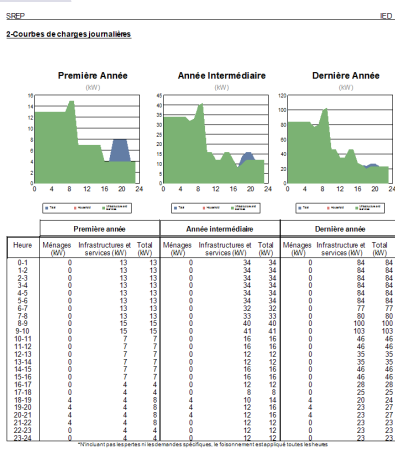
SREP IED

2-Courbes de charges journalières

Première Année
(kW)
16 14 12 10 8 6 4 2 0
0 4 8 12 16 20 24

Année Intermédiaire
(kW)
50 40 30 20 10 0
0 4 8 12 16 20 24

Dernière Année
(kW)
120 100 80 60 40 20 0
0 4 8 12 16 20 24

| Heure | Première année Ménages (kW) | Infrastructures et services (kW) | Total (kW) | Année intermédiaire Ménages (kW) | Infrastructures et services (kW) | Total (kW) | Dernière année Ménages (kW) | Infrastructures et services (kW) | Total (kW) |
|---|---|---|---|---|---|---|---|---|---|
| 0-1 | 0 | 13 | 13 | 0 | 34 | 34 | 0 | 84 | 84 |
| 1-2 | 0 | 13 | 13 | 0 | 34 | 34 | 0 | 84 | 84 |
| 2-3 | 0 | 13 | 13 | 0 | 34 | 34 | 0 | 84 | 84 |
| 3-4 | 0 | 13 | 13 | 0 | 34 | 34 | 0 | 84 | 84 |
| 4-5 | 0 | 13 | 13 | 0 | 34 | 34 | 0 | 84 | 84 |
| 5-6 | 0 | 13 | 13 | 0 | 34 | 34 | 0 | 84 | 84 |
| 6-7 | 0 | 13 | 13 | 0 | 32 | 32 | 0 | 77 | 77 |
| 7-8 | 0 | 13 | 13 | 0 | 33 | 33 | 0 | 80 | 80 |
| 8-9 | 0 | 15 | 15 | 0 | 40 | 40 | 0 | 100 | 100 |
| 9-10 | 0 | 15 | 15 | 0 | 41 | 41 | 0 | 103 | 103 |
| 10-11 | 0 | 7 | 7 | 0 | 16 | 16 | 0 | 46 | 46 |
| 11-12 | 0 | 7 | 7 | 0 | 16 | 16 | 0 | 46 | 46 |
| 12-13 | 0 | 7 | 7 | 0 | 12 | 12 | 0 | 46 | 46 |
| 13-14 | 0 | 7 | 7 | 0 | 12 | 12 | 0 | 46 | 46 |
| 14-15 | 0 | 7 | 7 | 0 | 16 | 16 | 0 | 46 | 46 |
| 15-16 | 0 | 7 | 7 | 0 | 16 | 16 | 0 | 46 | 46 |
| 16-17 | 0 | 4 | 4 | 0 | 12 | 12 | 0 | 28 | 28 |
| 17-18 | 0 | 4 | 4 | 0 | 8 | 8 | 0 | 25 | 25 |
| 18-19 | 4 | 4 | 8 | 4 | 10 | 14 | 4 | 20 | 24 |
| 19-20 | 4 | 4 | 8 | 4 | 12 | 16 | 4 | 23 | 27 |
| 20-21 | 4 | 4 | 8 | 4 | 12 | 16 | 4 | 23 | 27 |
| 21-22 | 4 | 4 | 8 | 0 | 12 | 12 | 0 | 23 | 23 |
| 22-23 | 0 | 4 | 4 | 0 | 12 | 12 | 0 | 23 | 23 |
| 23-24 | 0 | 4 | 4 | 0 | 12 | 12 | 0 | 23 | 23 |

*N'incluant pas les pertes ni les demandes spécifiques, le foisonnement est appliqué toutes les heures